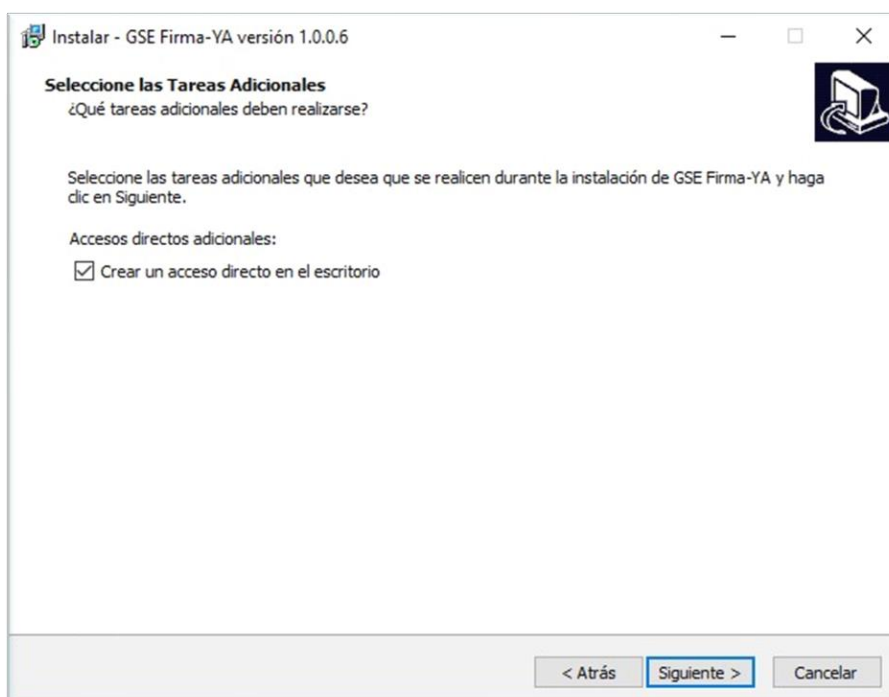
Instalar - GSE Firma-YA versión 1.0.0.6

Seleccione las Tareas Adicionales
¿Qué tareas adicionales deben realizarse?

Seleccione las tareas adicionales que desea que se realicen durante la instalación de GSE Firma-YA y haga clic en Siguiente.

Accesos directos adicionales:

☑ Crear un acceso directo en el escritorio

< Atrás
Siguiente >
Cancelar